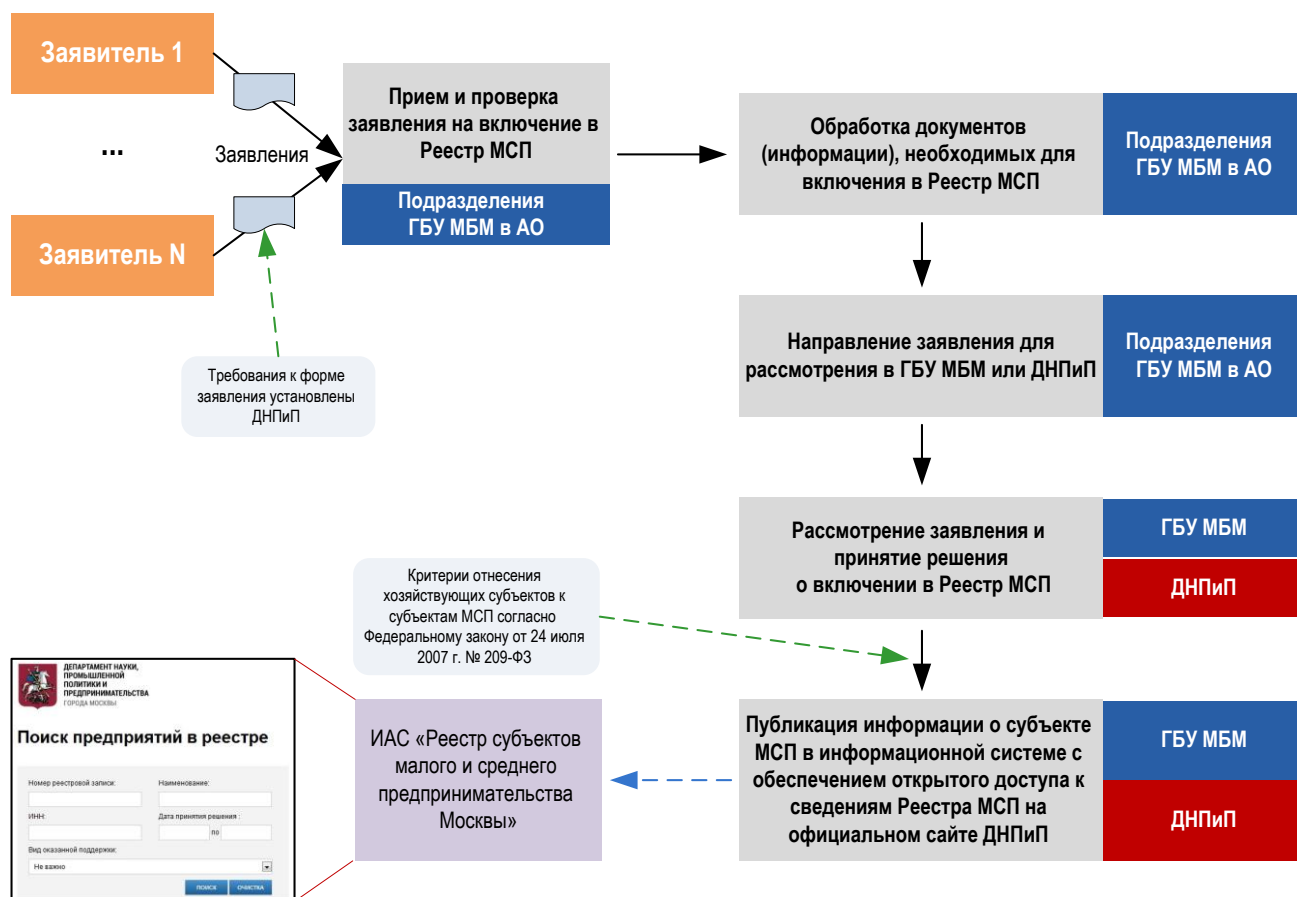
Заявитель 1

...

Заявления

Заявитель N

Требования к форме заявления установлены ДНПиП

Прием и проверка заявления на включение в Реестр МСП

Подразделения ГБУ МБМ в АО

Обработка документов (информации), необходимых для включения в Реестр МСП

Подразделения ГБУ МБМ в АО

Направление заявления для рассмотрения в ГБУ МБМ или ДНПиП

Подразделения ГБУ МБМ в АО

Рассмотрение заявления и принятие решения о включении в Реестр МСП

ГБУ МБМ

ДНПиП

Критерии отнесения хозяйствующих субъектов к субъектам МСП согласно Федеральному закону от 24 июля 2007 г. № 209-ФЗ

Публикация информации о субъекте МСП в информационной системе с обеспечением открытого доступа к сведениям Реестра МСП на официальном сайте ДНПиП

ГБУ МБМ

ДНПиП

ИАС «Реестр субъектов малого и среднего предпринимательства Москвы»

ДЕПАРТАМЕНТ НАУКИ, ПРОМЫШЛЕННОЙ ПОЛИТИКИ И ПРЕДПРИНИМАТЕЛЬСТВА
ГОРОДА МОСКВЫ

Поиск предприятий в реестре

Номер реестровой записи:
Наименование:
ИНН:
Дата принятия решения :
по
Вид оказанной поддержки:
Не важно
ПОИСК
ОЧИСТКА